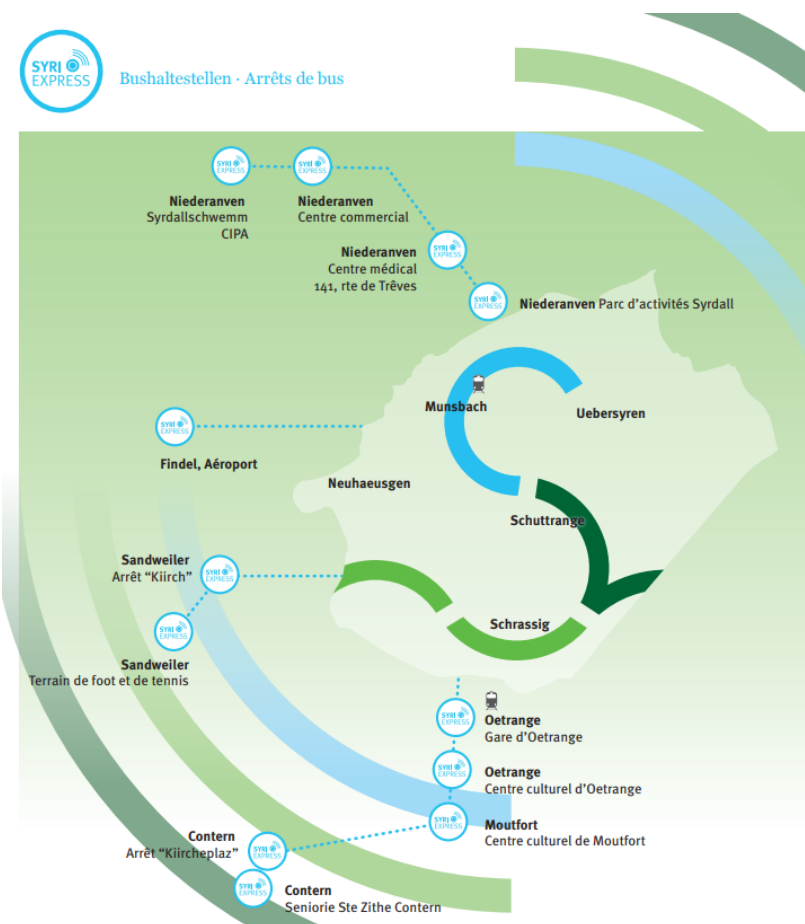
SYRI EXPRESS

Bushaltestellen · Arrêts de bus

SYRI EXPRESS
Niederanven
Syrdallschwemm
CIPA

SYRI EXPRESS
Niederanven
Centre commercial

SYRI EXPRESS
Niederanven
Centre médical
141, rte de Trêves

SYRI EXPRESS
Niederanven Parc d'activités Syrdall

Munsbach

Uebersyren

SYRI EXPRESS
Findel, Aéroport

Neuhaeusgen

Schuttrange

SYRI EXPRESS
Sandweiler
Arrêt "Kiirch"

SYRI EXPRESS
Sandweiler
Terrain de foot et de tennis

Schrassig

SYRI EXPRESS
Oetrange
Gare d'Oetrange

SYRI EXPRESS
Oetrange
Centre culturel d'Oetrange

SYRI EXPRESS
Moutfort
Centre culturel de Moutfort

SYRI EXPRESS
Contern
Arrêt "Kiircheplaz"

SYRI EXPRESS
Contern
Seniorie Ste Zithe Contern